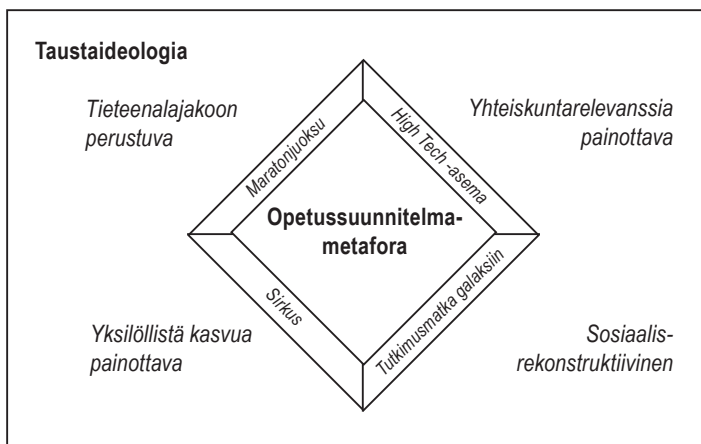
Taustaideologia

Tieteenalajakoon perustuva

Yhteiskuntarelevanssia painottava

Maratonjuoksu

High Tech -asema

Opetussuunnitelmametafora

Sirkus

Tutkimusmatka galaksiin

Yksilöllistä kasvua painottava

Sosiaalisrekonstruktiivinen